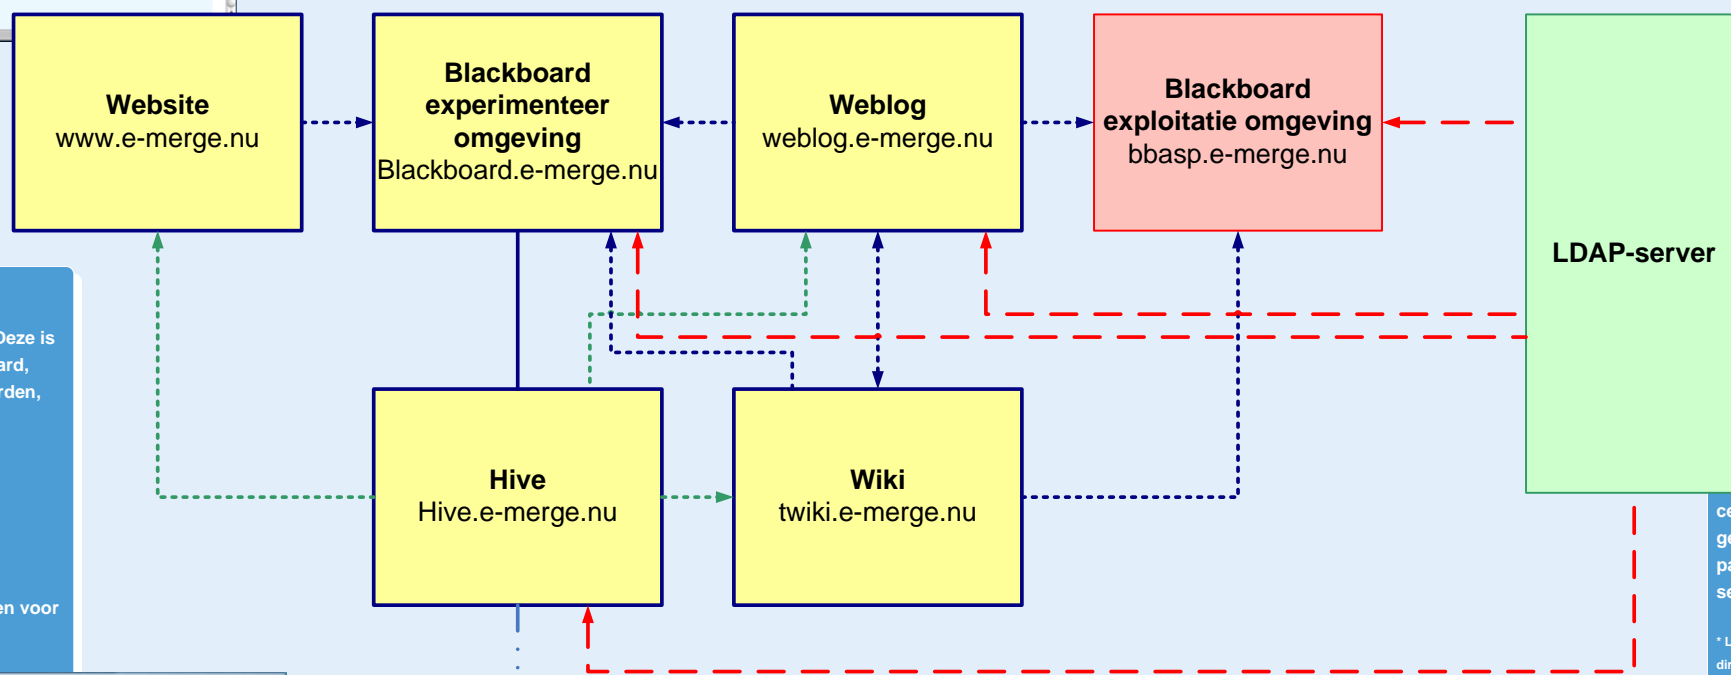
**Website**
www.e-merge.nu

**Blackboard experimenteer omgeving**
Blackboard.e-merge.nu

**Weblog**
weblog.e-merge.nu

**Blackboard exploitatie omgeving**
bbasp.e-merge.nu

**LDAP-server**

Deze is
ard,
rden,

en voor

**Hive**
Hive.e-merge.nu

**Wiki**
twiki.e-merge.nu

ce
ge
pa
se

* L
dir